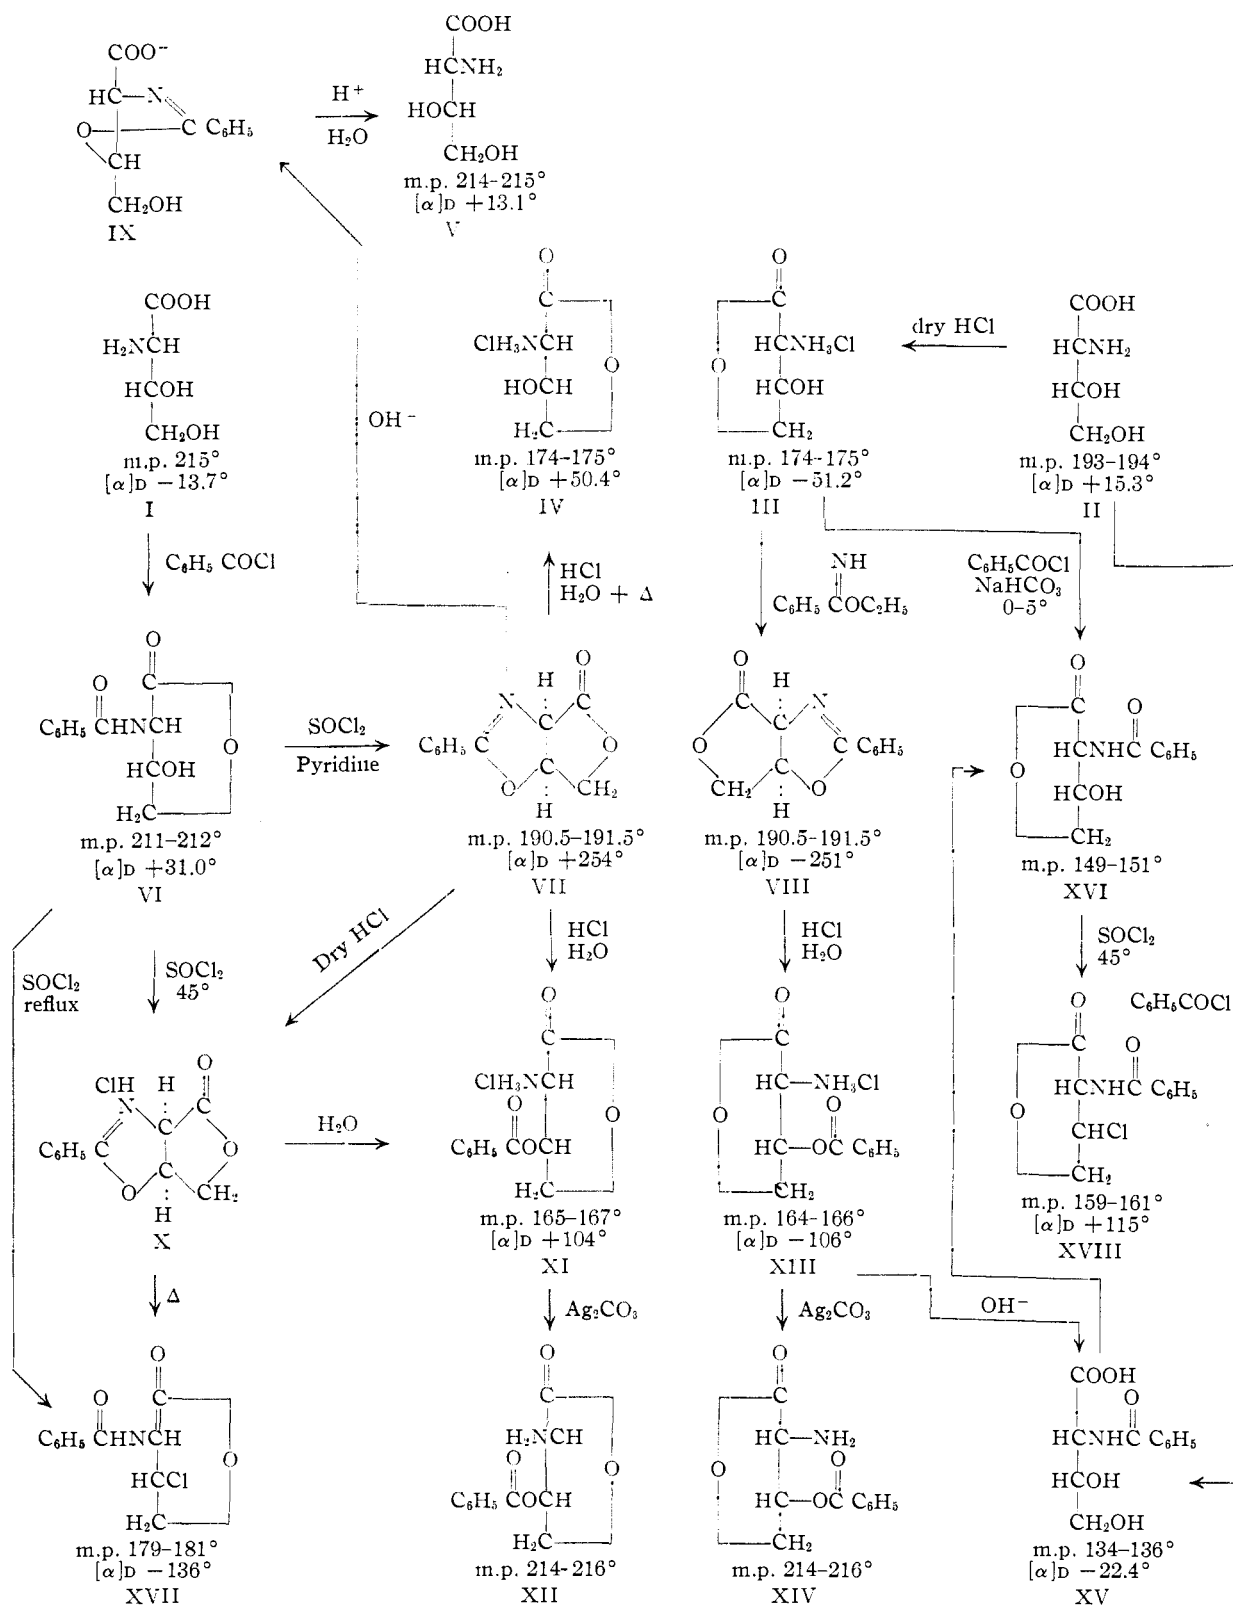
COO⁻
HC—N
O C $C_6H_5$
CH
$CH_2OH$
IX

$H^+$
$H_2O$

COOH
$HCNH_2$
HOCH
$CH_2OH$
m.p. 214-215°
$[\alpha]_D$ +13.1°
V

COOH
$H_2NCH$
HCOH
$CH_2OH$
m.p. 215°
$[\alpha]_D$ −13.7°
I

$OH^-$

O
C
$ClH_3NCH$
HOCH
O
$H_2C$
m.p. 174-175°
$[\alpha]_D$ +50.4°
IV

O
C
O
$HCNH_3Cl$
HCOH
$CH_2$
m.p. 174-175°
$[\alpha]_D$ −51.2°
III

dry HCl

COOH
$HCNH_2$
HCOH
$CH_2OH$
m.p. 193-194°
$[\alpha]_D$ +15.3°
II

$C_6H_5$ COCl

HCl
$H_2O$ + Δ

NH
$C_6H_5$ $COC_2H_5$

$C_6H_5COCl$
$NaHCO_3$
0-5°

O
O C
$C_6H_5$ CHNCH
O
HCOH
$H_2C$
m.p. 211-212°
$[\alpha]_D$ +31.0°
VI

$SOCl_2$
Pyridine

H O
N C C
$C_6H_5$ C O
O C $CH_2$
H
m.p. 190.5-191.5°
$[\alpha]_D$ +254°
VII

O H
C C N
O C $C_6H_5$
$CH_2$ C O
H
m.p. 190.5-191.5°
$[\alpha]_D$ −251°
VIII

O
C O
O
$HCNHC$ $C_6H_5$
HCOH
$CH_2$
m.p. 149-151°
XVI

Dry HCl

$SOCl_2$
reflux

$SOCl_2$
45°

HCl
$H_2O$

HCl
$H_2O$

$SOCl_2$
45°

ClH H O
N C C
$C_6H_5$ C O
O C $CH_2$
H
X

$H_2O$

O
C
$ClH_3NCH$
O
$C_6H_5$ COCH
O
$H_2C$
m.p. 165-167°
$[\alpha]_D$ +104°
XI

O
C
HC—$NH_3Cl$
O
O
HC—OC $C_6H_5$
$CH_2$
m.p. 164-166°
$[\alpha]_D$ −106°
XIII

O $C_6H_5COCl$
C O
O
$HCNHC$ $C_6H_5$
CHCl
$CH_2$
m.p. 159-161°
$[\alpha]_D$ +115°
XVIII

Δ

$Ag_2CO_3$

$Ag_2CO_3$

$OH^-$

O
O C
$C_6H_5$ CHNCH
O
HCCl
$H_2C$
m.p. 179-181°
$[\alpha]_D$ −136°
XVII

O
C
$H_2NCH$
O
$C_6H_5$ COCH
O
$H_2C$
m.p. 214-216°
XII

O
C
HC—$NH_2$
O
O
HC—OC $C_6H_5$
$CH_2$
m.p. 214-216°
XIV

COOH
O
$HCNHC$ $C_6H_5$
HCOH
$CH_2OH$
m.p. 134-136°
$[\alpha]_D$ −22.4°
XV